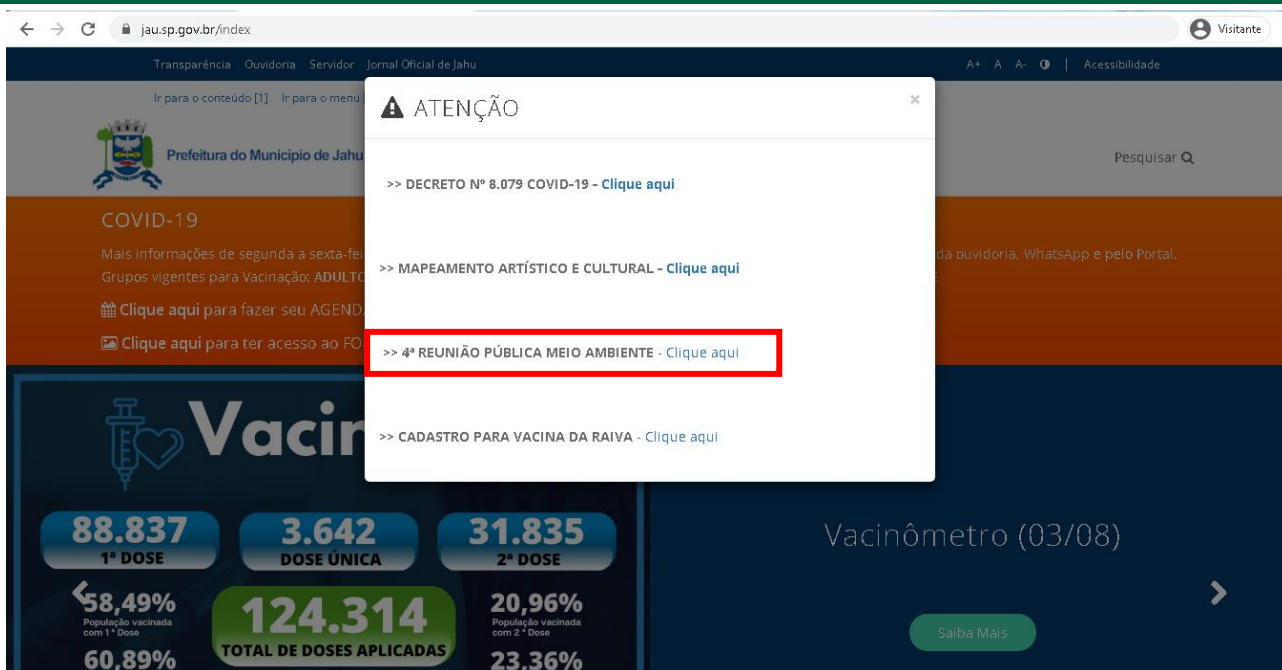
jau.sp.gov.br/index

Visitante

Transparência Ouvidoria Servidor Jornal Oficial de Jahu

A+ A A- | Acessibilidade

Ir para o conteúdo [1] Ir para o menu

Prefeitura do Município de Jahu

Pesquisar

COVID-19

Mais informações de segunda a sexta-fei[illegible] da ouvidoria, WhatsApp e pelo Portal.

Grupos vigentes para Vacinação: ADULTO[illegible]

Clique aqui para fazer seu AGEND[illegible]

Clique aqui para ter acesso ao FO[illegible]

ATENÇÃO

×

>> DECRETO Nº 8.079 COVID-19 - Clique aqui

>> MAPEAMENTO ARTÍSTICO E CULTURAL - Clique aqui

>> 4ª REUNIÃO PÚBLICA MEIO AMBIENTE - Clique aqui

>> CADASTRO PARA VACINA DA RAIVA - Clique aqui

Vacin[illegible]

88.837
1ª DOSE

3.642
DOSE ÚNICA

31.835
2ª DOSE

58,49%
População vacinada com 1ª Dose

124.314
TOTAL DE DOSES APLICADAS

20,96%
População vacinada com 2ª Dose

60,89%

23,36%

Vacinômetro (03/08)

Saiba Mais